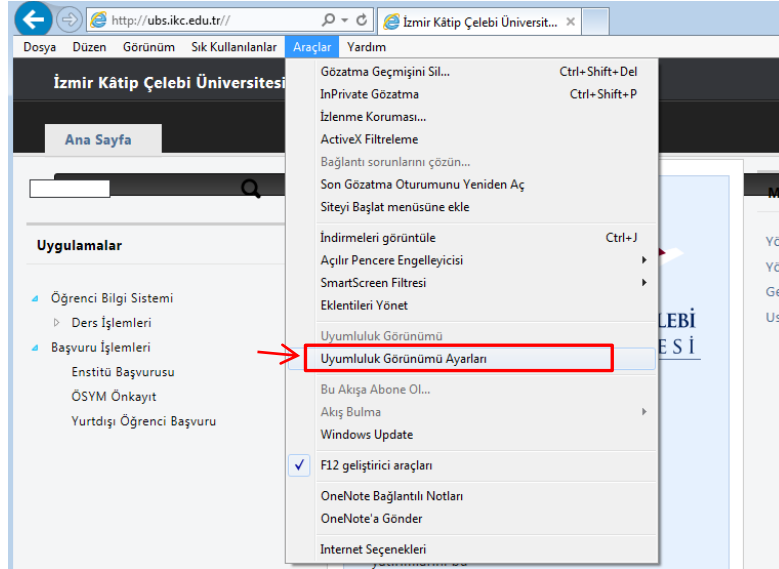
http://ubs.ikc.edu.tr//

İzmir Kâtip Çelebi Üniversit...

Dosya Düzen Görünüm Sık Kullanılanlar Araçlar Yardım

İzmir Kâtip Çelebi Üniversitesi

Ana Sayfa

Uygulamalar

Öğrenci Bilgi Sistemi

Ders İşlemleri

Başvuru İşlemleri

Enstitü Başvurusu

ÖSYM Önkayıt

Yurtdışı Öğrenci Başvuru

Gözatma Geçmişini Sil... Ctrl+Shift+Del

InPrivate Gözatma Ctrl+Shift+P

İzlenme Koruması...

ActiveX Filtreleme

Bağlantı sorunlarını çözün...

Son Gözatma Oturumunu Yeniden Aç

Siteyi Başlat menüsüne ekle

İndirmeleri görüntüle Ctrl+J

Açılır Pencere Engelleyicisi

SmartScreen Filtresi

Eklentileri Yönet

Uyumluluk Görünümü

Uyumluluk Görünümü Ayarları

Bu Akışa Abone Ol...

Akış Bulma

Windows Update

F12 geliştirici araçları

OneNote Bağlantılı Notları

OneNote'a Gönder

Internet Seçenekleri

ELEBİ
ESİ

M
Yö
Yö
Ge
Us